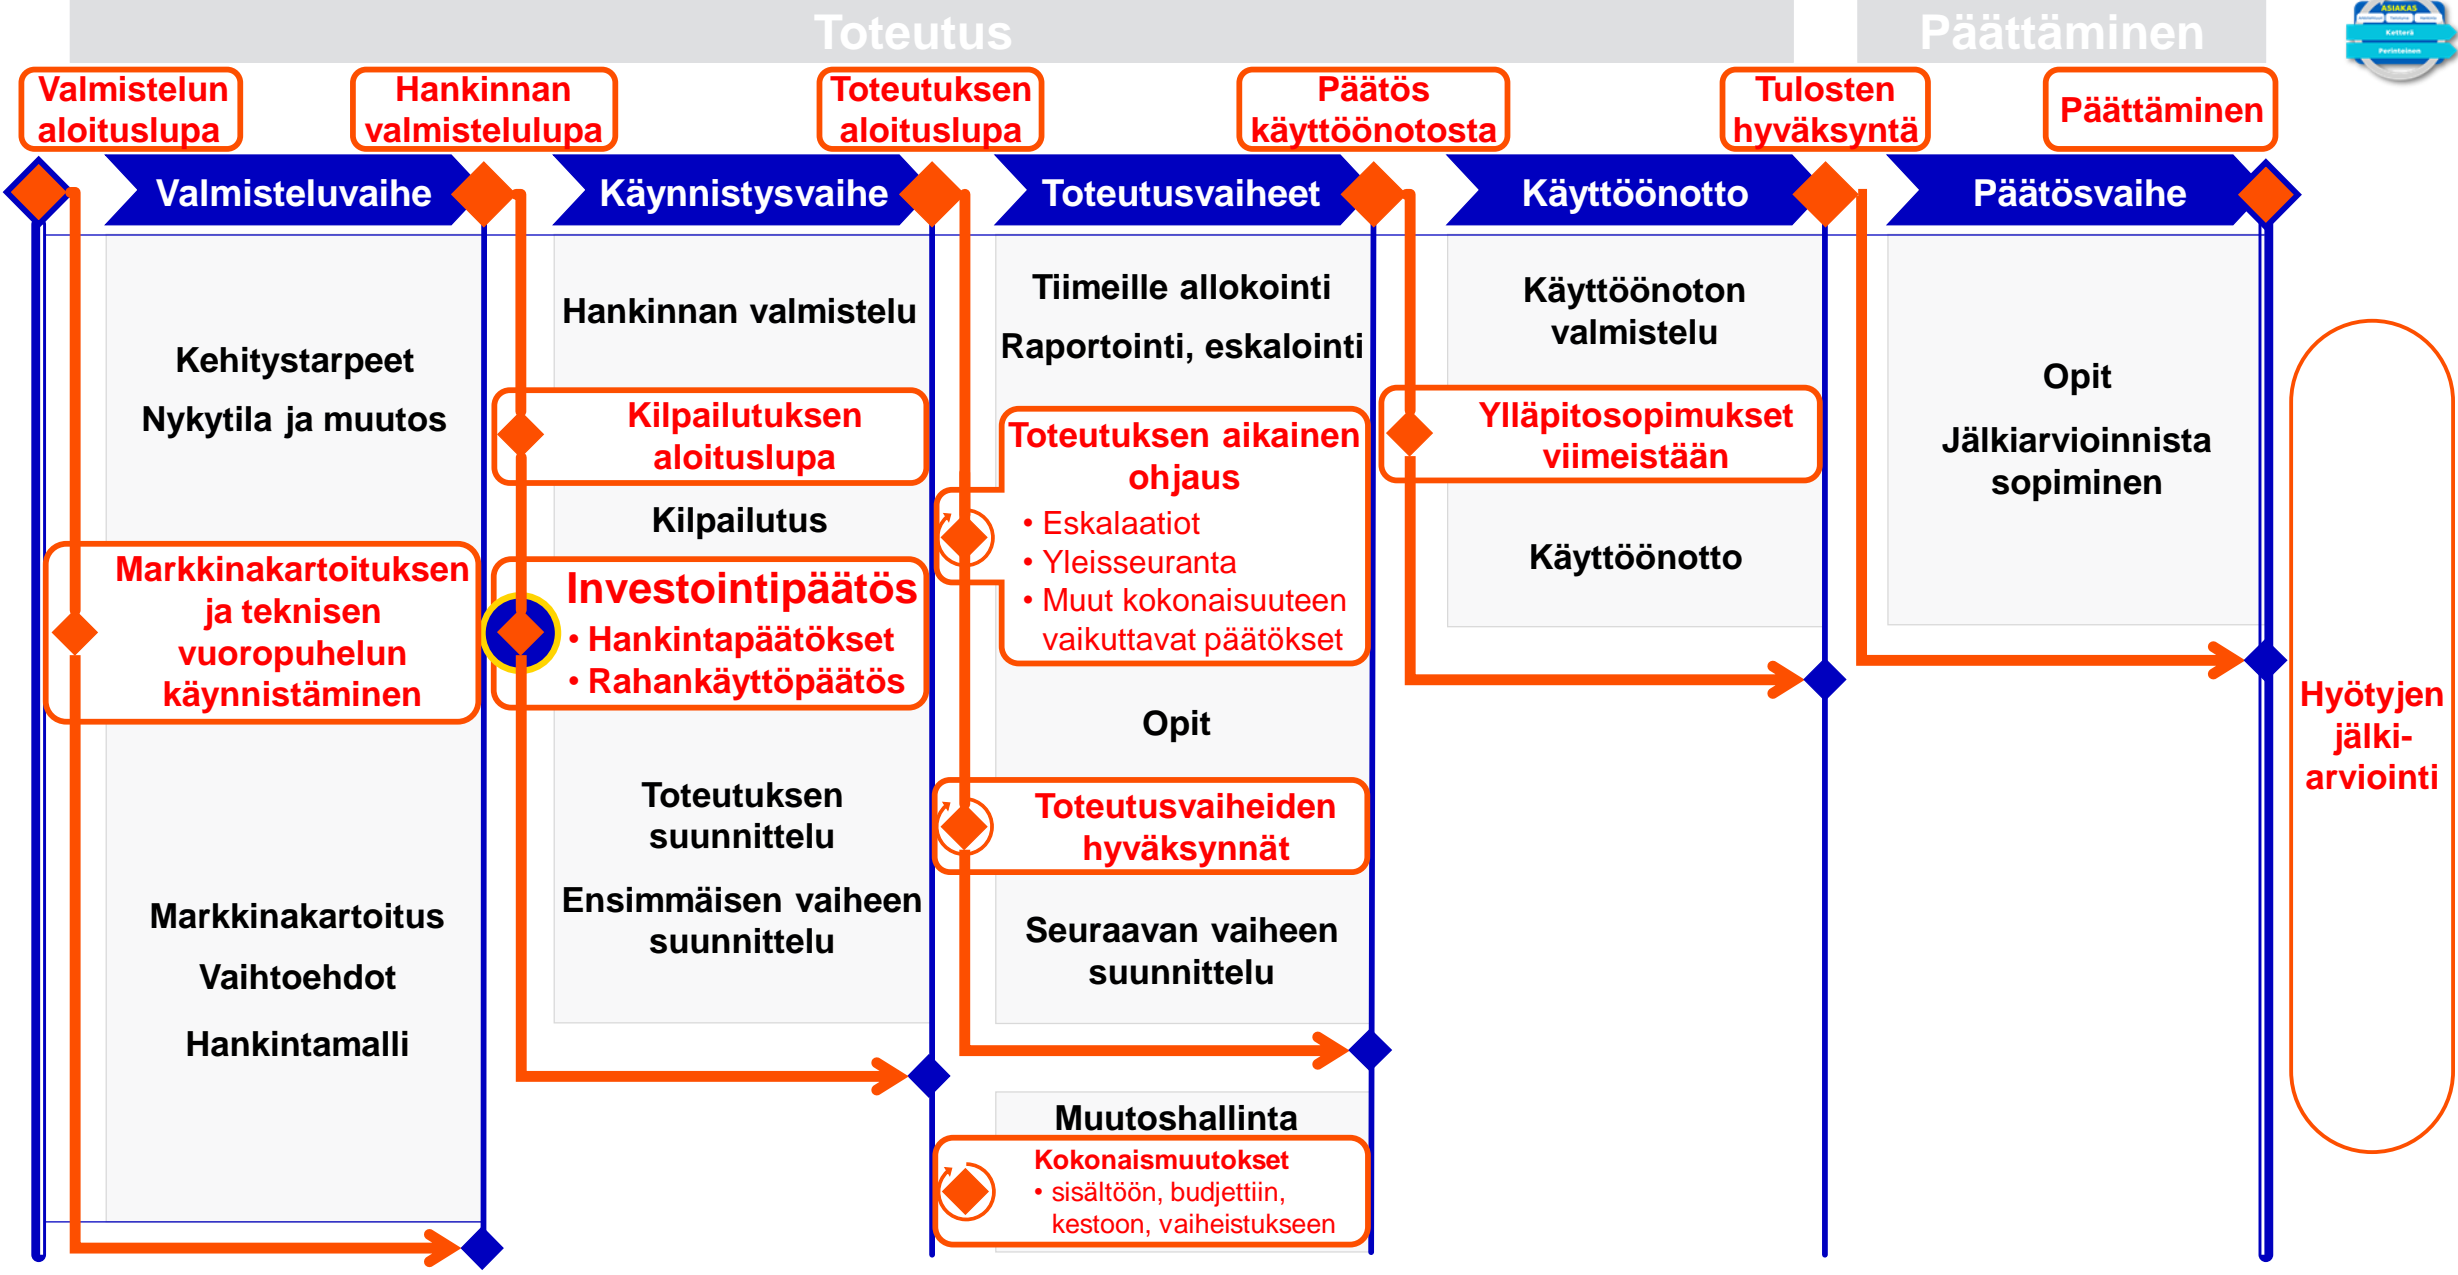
Toteutus

Päättäminen

ASIAKAS
Ketterä
Perinteinen

Valmistelun aloituslupa

Hankinnan valmistelulupa

Toteutuksen aloituslupa

Päätös käyttöönotosta

Tulosten hyväksyntä

Päättäminen

Valmisteluvaihe

Käynnistysvaihe

Toteutusvaiheet

Käyttöönotto

Päätösvaihe

Kehitystarpeet

Nykytila ja muutos

Markkinakartoituksen ja teknisen vuoropuhelun käynnistäminen

Markkinakartoitus

Vaihtoehdot

Hankintamalli

Hankinnan valmistelu

Kilpailutuksen aloituslupa

Kilpailutus

Investointipäätös
• Hankintapäätökset
• Rahankäyttöpäätös

Toteutuksen suunnittelu

Ensimmäisen vaiheen suunnittelu

Tiimeille allokointi

Raportointi, eskalointi

Toteutuksen aikainen ohjaus
• Eskalaatiot
• Yleisseuranta
• Muut kokonaisuuteen vaikuttavat päätökset

Opit

Toteutusvaiheiden hyväksynnät

Seuraavan vaiheen suunnittelu

Muutoshallinta

Kokonaismuutokset
• sisältöön, budjettiin, kestoon, vaiheistukseen

Käyttöönoton valmistelu

Ylläpitosopimukset viimeistään

Käyttöönotto

Opit

Jälkiarvioinnista sopiminen

Hyötyjen jälki-arviointi